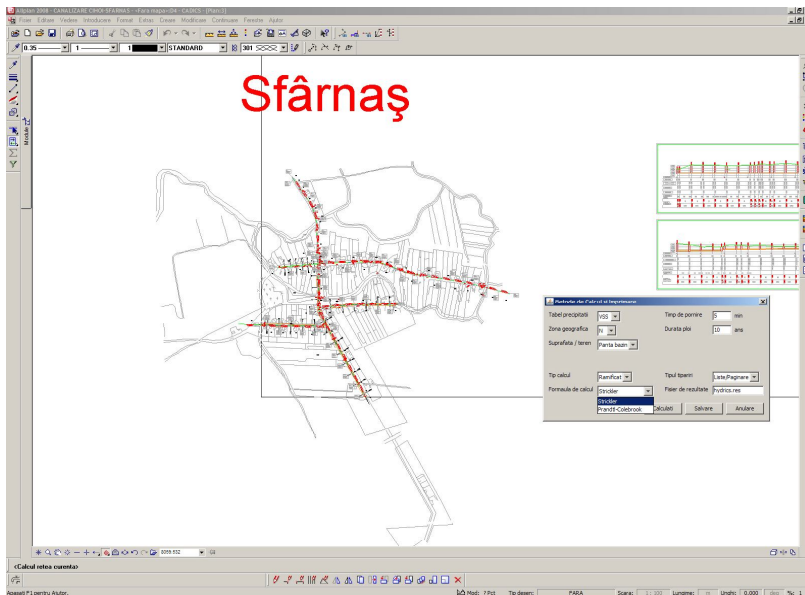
Allplan 2008 - CANALIZARE CIHOI-SFÂRNAS - -Fara mapa-(D4 - CIOKCS - (Plan:1)

Fisier Editare Vedere Introducere Format Extras Creare Modificare Continuare Fereastra Ajutor

0.35 1 1 STANDARD 301

Sfârnaş

Module

Retea de Calcul si Imprimare

Tabel precipitatii VSS

Timp de pornire 5 min

Zona geografica IV

Durata ploi 10 ans

Suprafata / teren Panta bazin

Tip calcul Ramificat

Tipul tiparit Liste/Paginare

Formula de calcul Strickler

Fisier de rezultate hydrics.res

Strickler

Prandtl-Colebrook

Calculati Salvare Anulare

<Calcul retea curenta>

Apasati F1 pentru Ajutor.

Mod: 7 Pct Tip desen: FARA Scara: 1: 100 Lungime: m Unghi: 0.000 deg %: 1